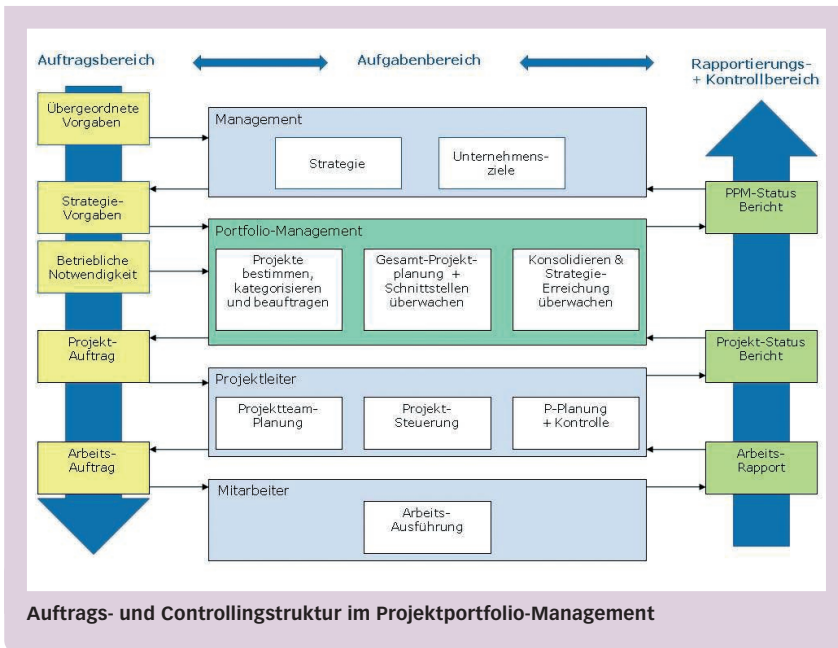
Auftragsbereich

Aufgabenbereich

Rapportierungs- + Kontrollbereich

Übergeordnete Vorgaben

Management

Strategie

Unternehmensziele

Strategie-Vorgaben

PPM-Status Bericht

Betriebliche Notwendigkeit

Portfolio-Management

Projekte bestimmen, kategorisieren und beauftragen

Gesamt-Projektplanung + Schnittstellen überwachen

Konsolidieren & Strategie-Erreichung überwachen

Projekt-Auftrag

Projekt-Status Bericht

Projektleiter

Projektteam-Planung

Projekt-Steuerung

P-Planung + Kontrolle

Arbeits-Auftrag

Arbeits-Rapport

Mitarbeiter

Arbeits-Ausführung

Auftrags- und Controllingstruktur im Projektportfolio-Management